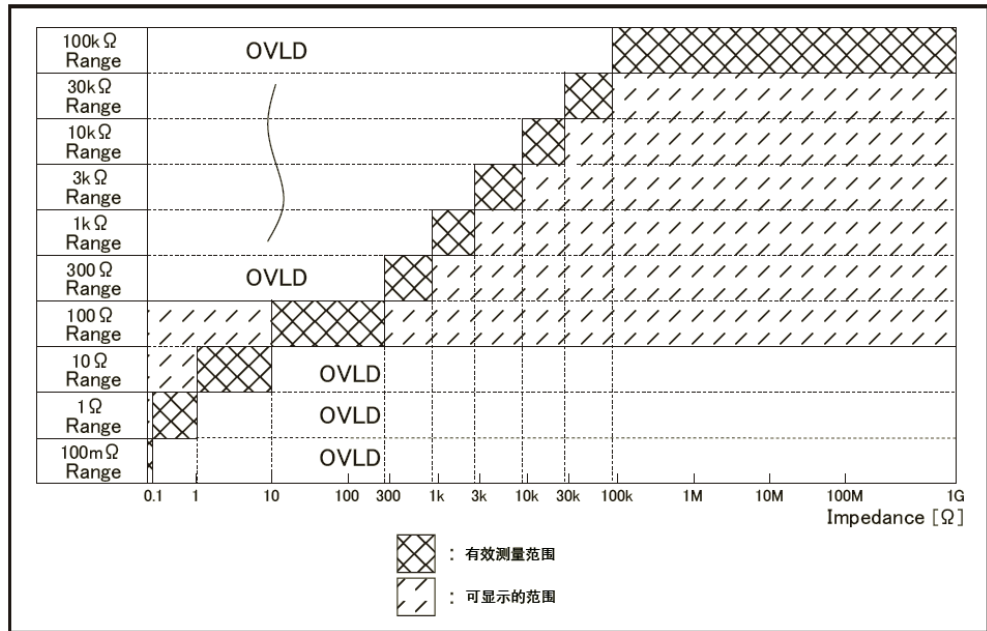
100kΩ Range
30kΩ Range
10kΩ Range
3kΩ Range
1kΩ Range
300Ω Range
100Ω Range
10Ω Range
1Ω Range
100mΩ Range

OVLD
OVLD
OVLD
OVLD
OVLD

0.1 1 10 100 300 1k 3k 10k 30k 100k 1M 10M 100M 1G
Impedance [Ω]

: 有效测量范围
: 可显示的范围